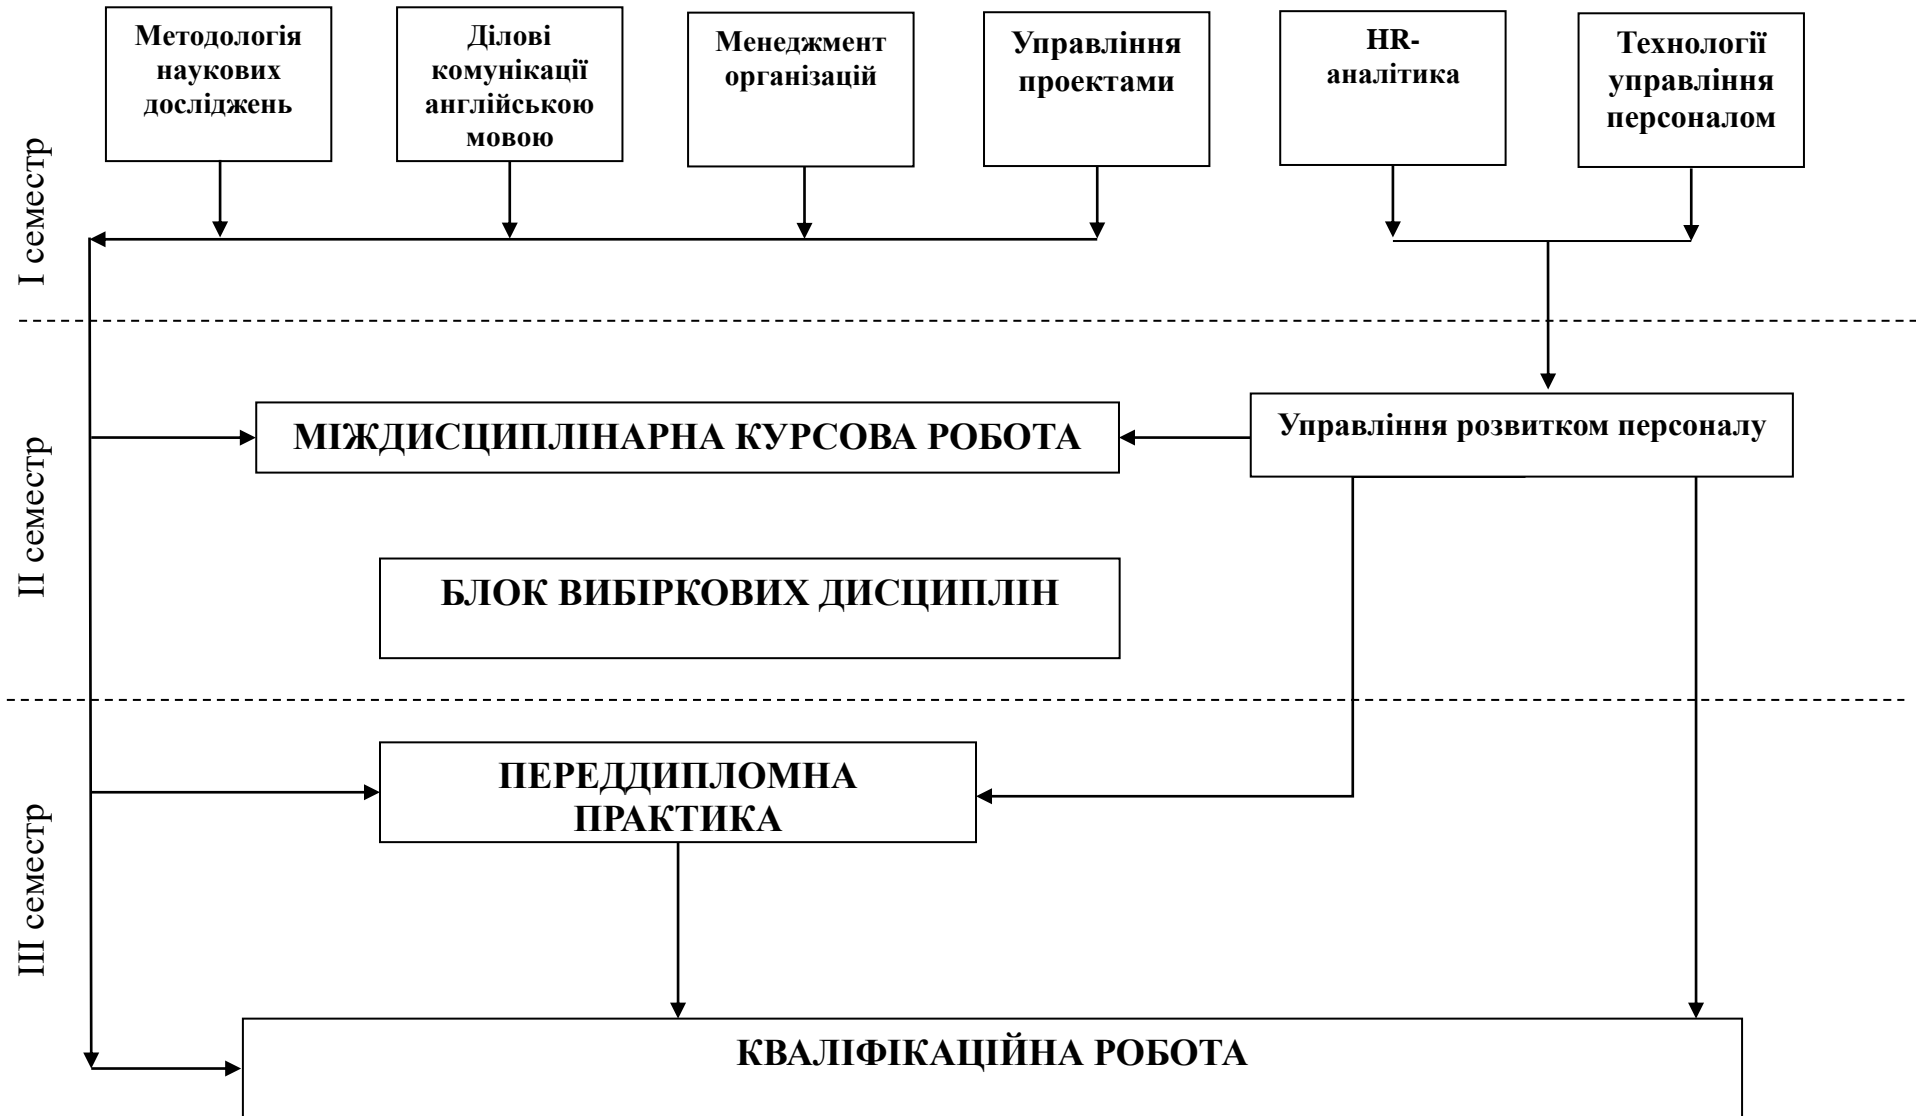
I семестр

Методологія наукових досліджень

Ділові комунікації англійською мовою

Менеджмент організацій

Управління проектами

HR-аналітика

Технології управління персоналом

II семестр

МІЖДИСЦИПЛІНАРНА КУРСОВА РОБОТА

Управління розвитком персоналу

БЛОК ВИБІРКОВИХ ДИСЦИПЛІН

III семестр

ПЕРЕДДИПЛОМНА ПРАКТИКА

КВАЛІФІКАЦІЙНА РОБОТА